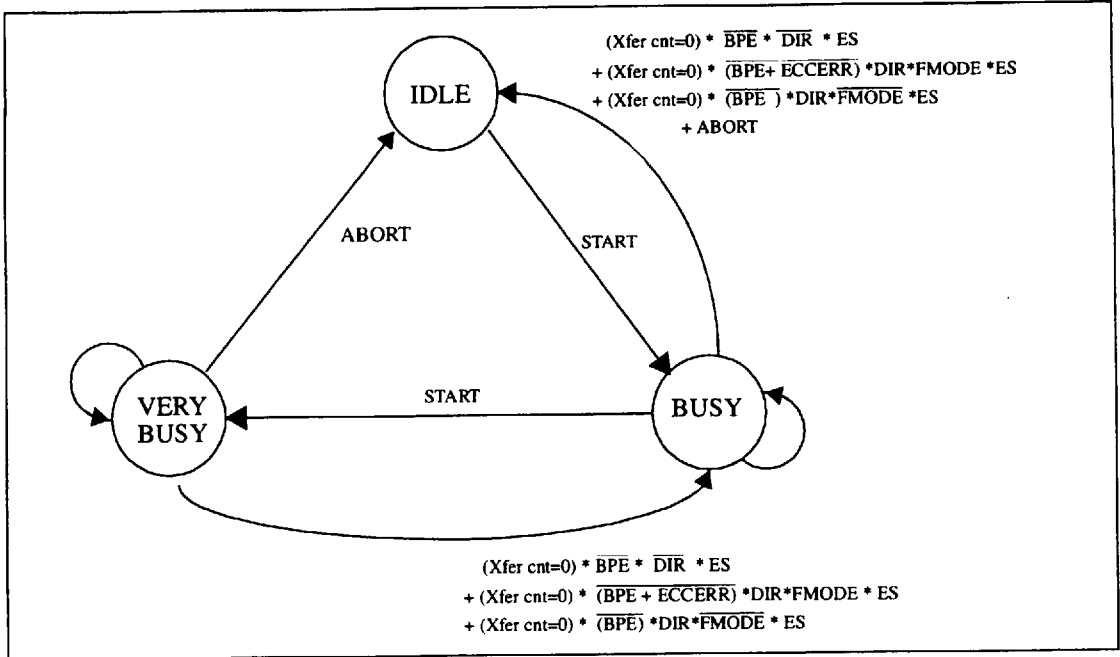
(Xfer cnt=0) * $\overline{\text{BPE}}$ * $\overline{\text{DIR}}$ * ES
+ (Xfer cnt=0) * $\overline{\text{(BPE+ ECCERR)}}$ *DIR*FMODE *ES
+ (Xfer cnt=0) * $\overline{\text{(BPE )}}$ *DIR*$\overline{\text{FMODE}}$ *ES
+ ABORT

IDLE

ABORT

START

START

VERY BUSY

BUSY

(Xfer cnt=0) * $\overline{\text{BPE}}$ * $\overline{\text{DIR}}$ * ES
+ (Xfer cnt=0) * $\overline{\text{(BPE + ECCERR)}}$ *DIR*FMODE * ES
+ (Xfer cnt=0) * $\overline{\text{(BPE)}}$ *DIR*$\overline{\text{FMODE}}$ * ES